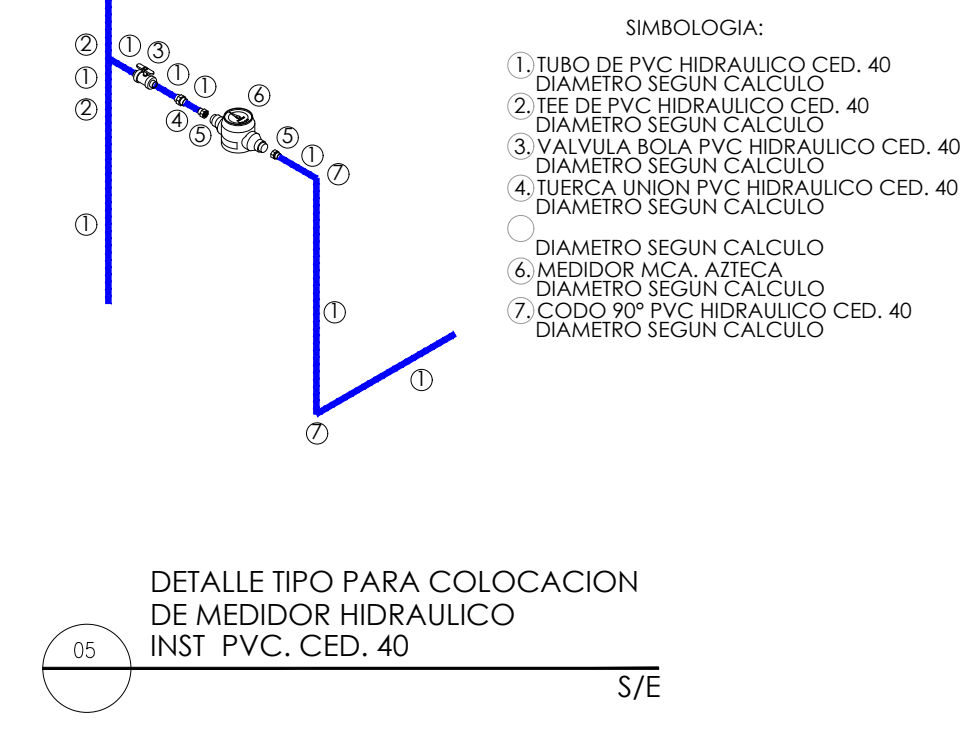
② ① ③
① ① ①
② ⑥
④ ⑤
⑤
① ⑦

①

①

①

⑦

SIMBOLOGIA:

1. TUBO DE PVC HIDRAULICO CED. 40
DIAMETRO SEGUN CALCULO
2. TEE DE PVC HIDRAULICO CED. 40
DIAMETRO SEGUN CALCULO
3. VALVULA BOLA PVC HIDRAULICO CED. 40
DIAMETRO SEGUN CALCULO
4. TUERCA UNION PVC HIDRAULICO CED. 40
DIAMETRO SEGUN CALCULO

DIAMETRO SEGUN CALCULO
6. MEDIDOR MCA. AZTECA
DIAMETRO SEGUN CALCULO
7. CODO 90° PVC HIDRAULICO CED. 40
DIAMETRO SEGUN CALCULO

DETALLE TIPO PARA COLOCACION
DE MEDIDOR HIDRAULICO
INST PVC. CED. 40

05

S/E